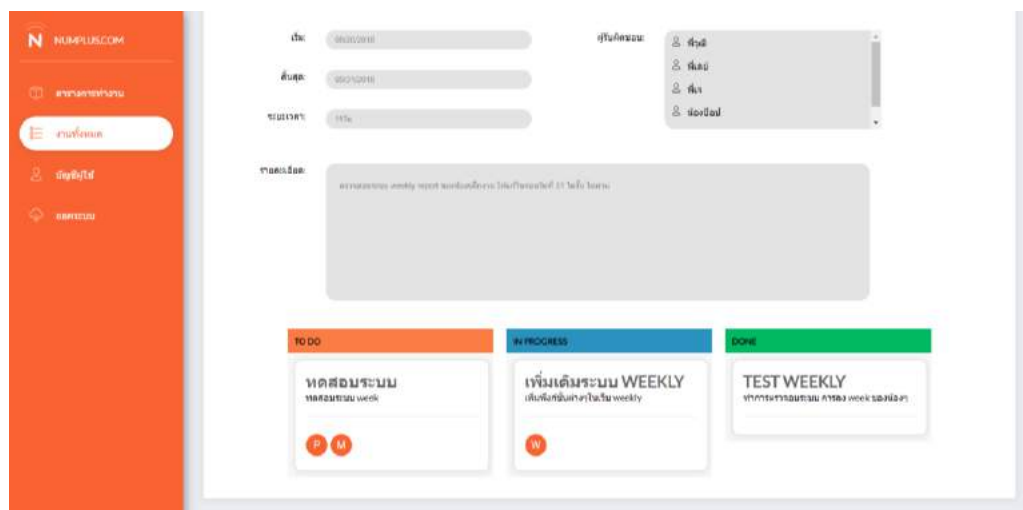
N NUMPLUS.COM

ตารางการทำงาน

งานทั้งหมด

บัญชีผู้ใช้

ออกระบบ

เริ่ม: 05/20/2018

สิ้นสุด: 05/21/2018

ระยะเวลา: 1วัน

ผู้รับผิดชอบ: พี่วุฒิ พี่เอ๋ย พี่เก น้องป๊อป

รายละเอียด: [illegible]

TO DO

ทดสอบระบบ

ทดสอบระบบ week

P M

IN PROGRESS

เพิ่มเติมระบบ WEEKLY

เพิ่มฟังก์ชันต่างๆในระบบ weekly

W

DONE

TEST WEEKLY

ทำการทดสอบระบบ การลง week ของน้องๆ